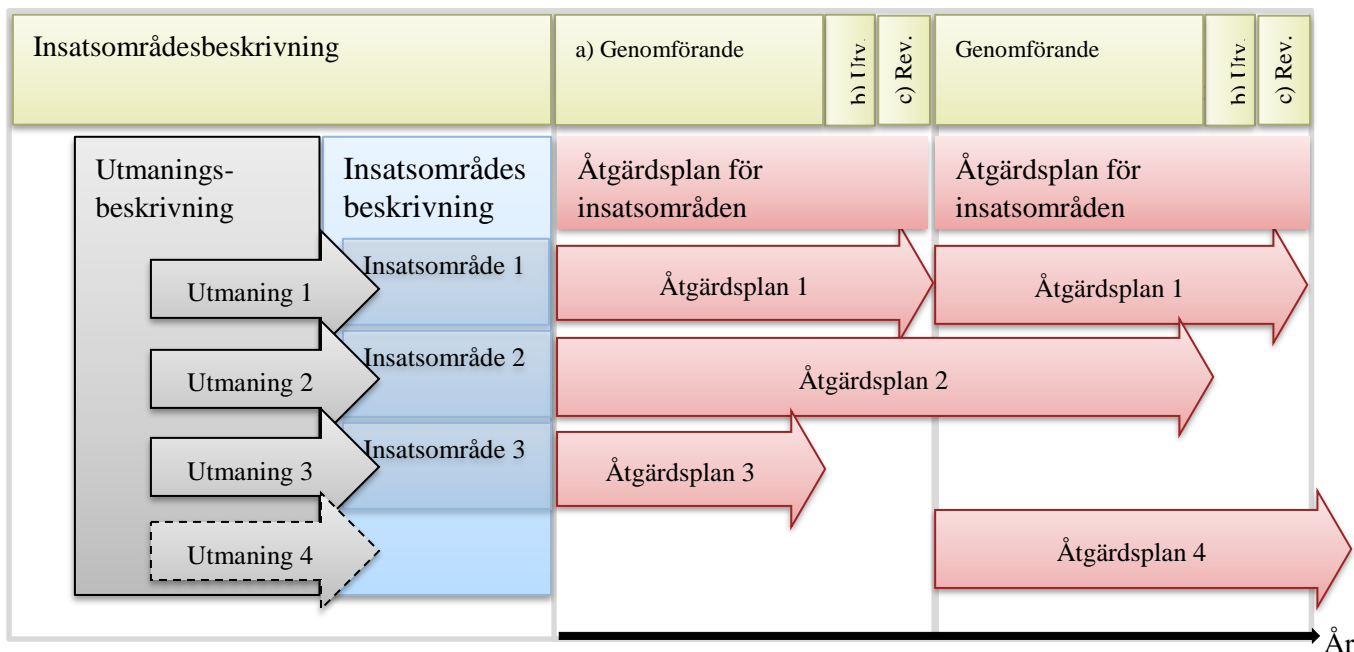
Insatsområdesbeskrivning

a) Genomförande

b) Utv.

c) Rev.

Genomförande

b) Utv.

c) Rev.

Utmaningsbeskrivning

Insatsområdes beskrivning

Åtgärdsplan för insatsområden

Åtgärdsplan för insatsområden

Utmaning 1

Insatsområde 1

Åtgärdsplan 1

Åtgärdsplan 1

Utmaning 2

Insatsområde 2

Åtgärdsplan 2

Utmaning 3

Insatsområde 3

Åtgärdsplan 3

Utmaning 4

Åtgärdsplan 4

År